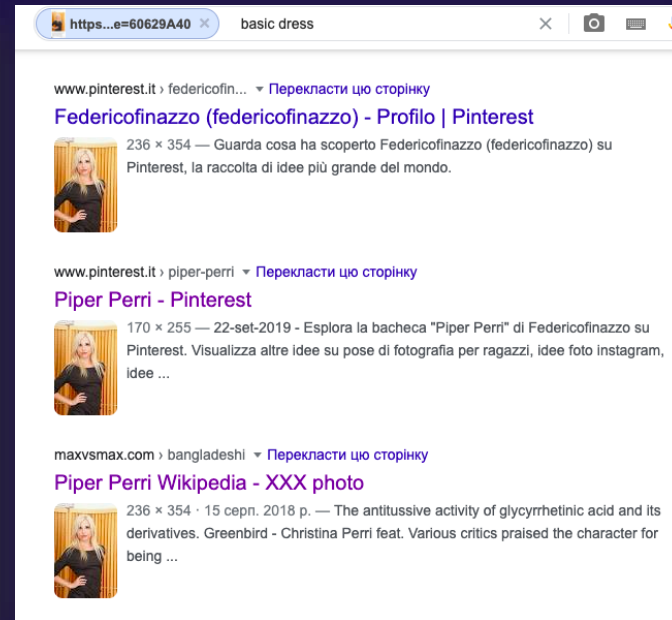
https...e=60629A40 ×

basic dress

×

www.pinterest.it › federicofin... ▾ Перекласти цю сторінку

Federicofinazzo (federicofinazzo) - Profilo | Pinterest

236 × 354 — Guarda cosa ha scoperto Federicofinazzo (federicofinazzo) su Pinterest, la raccolta di idee più grande del mondo.

www.pinterest.it › piper-perri ▾ Перекласти цю сторінку

Piper Perri - Pinterest

170 × 255 — 22-set-2019 - Esplora la bacheca "Piper Perri" di Federicofinazzo su Pinterest. Visualizza altre idee su pose di fotografia per ragazzi, idee foto instagram, idee ...

maxvsmax.com › bangladeshi ▾ Перекласти цю сторінку

Piper Perri Wikipedia - XXX photo

236 × 354 · 15 серп. 2018 р. — The antitussive activity of glycyrrhetinic acid and its derivatives. Greenbird - Christina Perri feat. Various critics praised the character for being ...